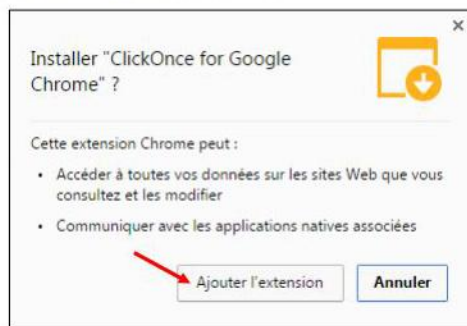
×

Installer "ClickOnce for Google Chrome" ?

Cette extension Chrome peut :

• Accéder à toutes vos données sur les sites Web que vous consultez et les modifier

• Communiquer avec les applications natives associées

Ajouter l'extension

Annuler